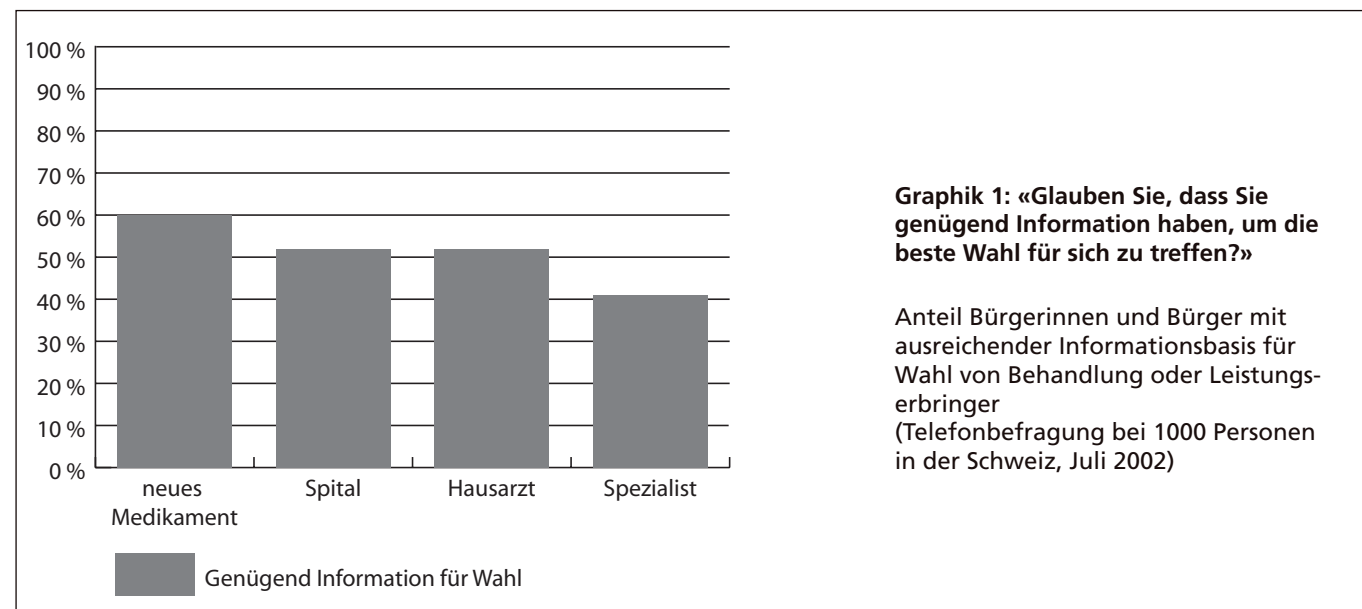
100 %
90 %
80 %
70 %
60 %
50 %
40 %
30 %
20 %
10 %
0 %

neues Medikament
Spital
Hausarzt
Spezialist

Genügend Information für Wahl

**Graphik 1: «Glauben Sie, dass Sie genügend Information haben, um die beste Wahl für sich zu treffen?»**

Anteil Bürgerinnen und Bürger mit ausreichender Informationsbasis für Wahl von Behandlung oder Leistungserbringer
(Telefonbefragung bei 1000 Personen in der Schweiz, Juli 2002)